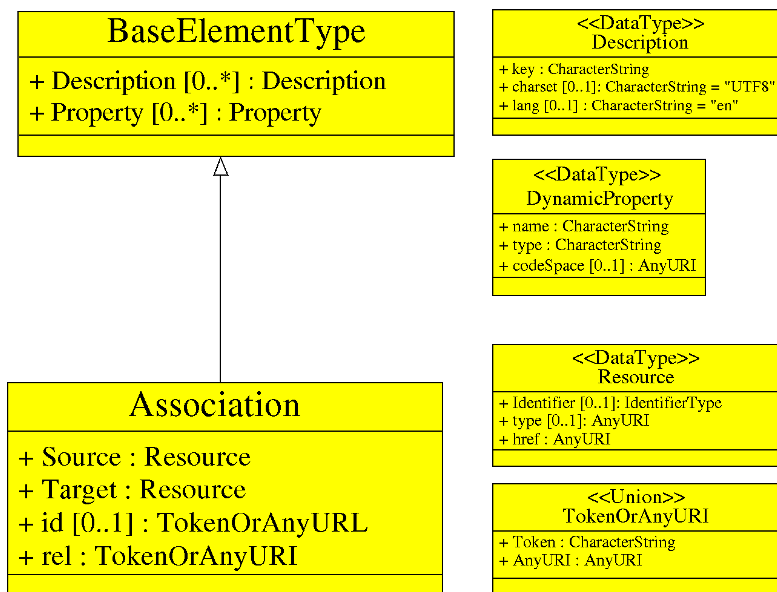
BaseElementType

+ Description [0..*] : Description
+ Property [0..*] : Property

Association

+ Source : Resource
+ Target : Resource
+ id [0..1] : TokenOrAnyURL
+ rel : TokenOrAnyURI

<<DataType>>
Description

+ key : CharacterString
+ charset [0..1]: CharacterString = "UTF8"
+ lang [0..1] : CharacterString = "en"

<<DataType>>
DynamicProperty

+ name : CharacterString
+ type : CharacterString
+ codeSpace [0..1] : AnyURI

<<DataType>>
Resource

+ Identifier [0..1]: IdentifierType
+ type [0..1]: AnyURI
+ href : AnyURI

<<Union>>
TokenOrAnyURI

+ Token : CharacterString
+ AnyURI : AnyURI